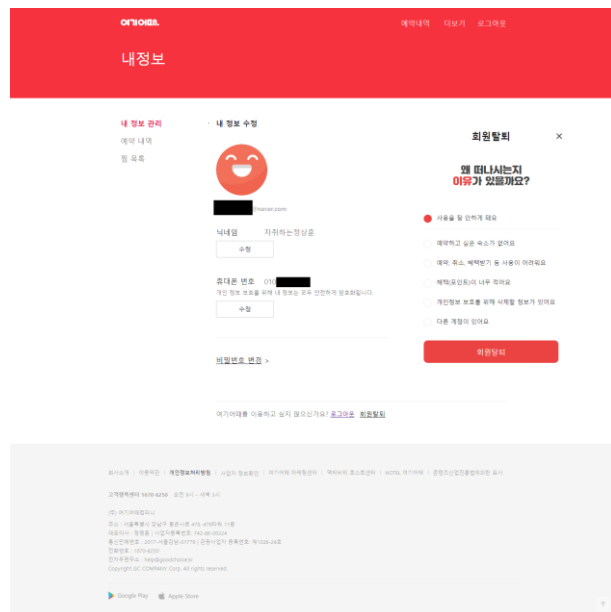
여기어때.

예약내역 더보기 로그아웃

내정보

내 정보 관리
예약 내역
찜 목록

· 내 정보 수정

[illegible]@naver.com

닉네임 자취하는정상훈

수정

휴대폰 번호 010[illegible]
개인 정보 보호를 위해 내 정보는 모두 안전하게 암호화됩니다.

수정

비밀번호 변경 >

여기어때를 이용하고 싶지 않으신가요? 로그아웃 회원탈퇴

회원탈퇴

×

왜 떠나시는지
이유가 있을까요?

사용을 잘 안하게 돼요
예약하고 싶은 숙소가 없어요
예약, 취소, 혜택받기 등 사용이 어려워요
혜택(포인트)이 너무 적어요
개인정보 보호를 위해 삭제할 정보가 있어요
다른 계정이 있어요

회원탈퇴

회사소개 | 이용약관 | 개인정보처리방침 | 사업자 정보확인 | 여기어때 마케팅센터 | 액티비티 호스트센터 | HOTEL 여기어때 | 콘텐츠산업진흥법에의한 표시

고객행복센터 1670-6250 오전 9시 - 새벽 3시

(주) 여기어때컴퍼니
주소 : 서울특별시 강남구 봉은사로 479, 479타워 11층
대표이사 : 정명훈 | 사업자등록번호: 742-86-00224
통신판매번호 : 2017-서울강남-01779 | 관광사업자 등록번호: 제1026-24호
전화번호 : 1670-6250
전자우편주소 : help@goodchoice.kr
Copyright GC COMPANY Corp. All rights reserved.

Google Play Apple Store